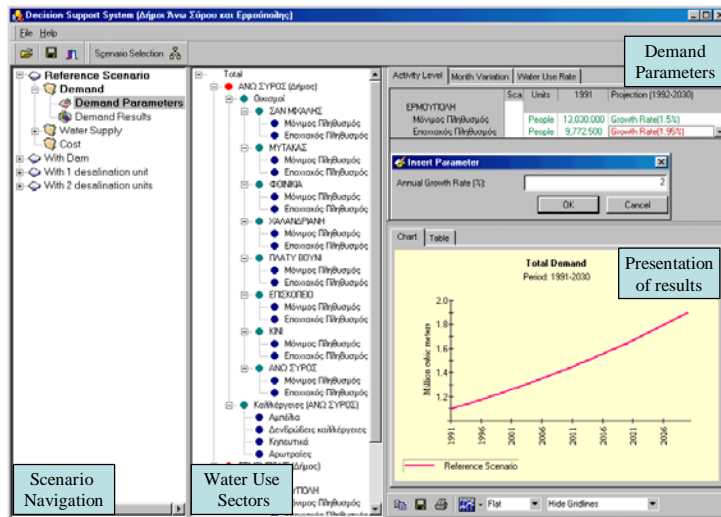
Decision Support System (Δήμοι Άνω Σύρου και Ερμούπολης)

File Help

Scenario Selection

Reference Scenario
Demand
Demand Parameters
Demand Results
Water Supply
Cost
With Dam
With 1 desalination unit
With 2 desalination units

Total
ΑΝΩ ΣΥΡΟΣ (Δήμος)
Οικισμοί
ΣΑΝ ΜΙΧΑΛΗΣ
Μόνιμος Πληθυσμός
Εποχιακός Πληθυσμός
ΜΥΤΑΚΑΣ
Μόνιμος Πληθυσμός
Εποχιακός Πληθυσμός
ΦΟΙΝΙΚΙΑ
Μόνιμος Πληθυσμός
Εποχιακός Πληθυσμός
ΧΑΛΑΝΔΡΙΑΝΗ
Μόνιμος Πληθυσμός
Εποχιακός Πληθυσμός
ΠΛΑΤΥ ΒΟΥΝΙ
Μόνιμος Πληθυσμός
Εποχιακός Πληθυσμός
ΕΠΙΣΚΟΠΕΙΟ
Μόνιμος Πληθυσμός
Εποχιακός Πληθυσμός
ΚΙΝΙ
Μόνιμος Πληθυσμός
Εποχιακός Πληθυσμός
ΑΝΩ ΣΥΡΟΣ
Μόνιμος Πληθυσμός
Εποχιακός Πληθυσμός
Καλλιέργειες (ΑΝΩ ΣΥΡΟΣ)
Αμπέλια
Δενδρώδεις καλλιέργειες
Κηπευτικά
Αροτραίες
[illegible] (Δήμος)
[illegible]ΥΠΟΛΗ

Scenario Navigation

Water Use Sectors

Activity Level | Month Variation | Water Use Rate

Demand Parameters

| | Sca | Units | 1991 | Projection (1992-2030) |
|---|---|---|---|---|
| ΕΡΜΟΥΠΟΛΗ | | | | |
| Μόνιμος Πληθυσμός | | People | 13,030.000 | Growth Rate(1.5%) |
| Εποχιακός Πληθυσμός | | People | 9,772.500 | Growth Rate(1.95%) |

Insert Parameter
Annual Growth Rate [%]: 2
OK Cancel

Chart | Table

Total Demand
Period: 1991-2030

Presentation of results

Million cubic meters
2.0
1.8
1.6
1.4
1.2
1991 1996 2001 2006 2011 2016 2021 2026

Reference Scenario

Flat
Hide Gridlines